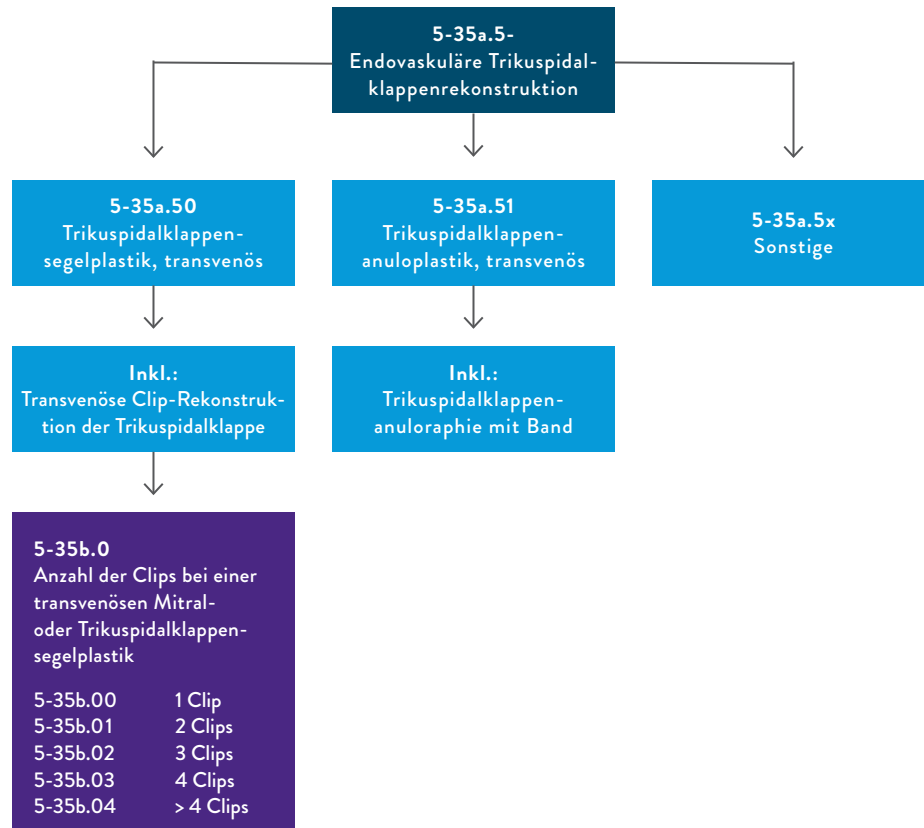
5-35a.5-
Endovaskuläre Trikuspidalklappenrekonstruktion

5-35a.50
Trikuspidalklappensegelplastik, transvenös

5-35a.51
Trikuspidalklappenanuloplastik, transvenös

5-35a.5x
Sonstige

Inkl.:
Transvenöse Clip-Rekonstruktion der Trikuspidalklappe

Inkl.:
Trikuspidalklappenanuloraphie mit Band

5-35b.0
Anzahl der Clips bei einer transvenösen Mitral- oder Trikuspidalklappensegelplastik

| | |
|---|---|
| 5-35b.00 | 1 Clip |
| 5-35b.01 | 2 Clips |
| 5-35b.02 | 3 Clips |
| 5-35b.03 | 4 Clips |
| 5-35b.04 | > 4 Clips |